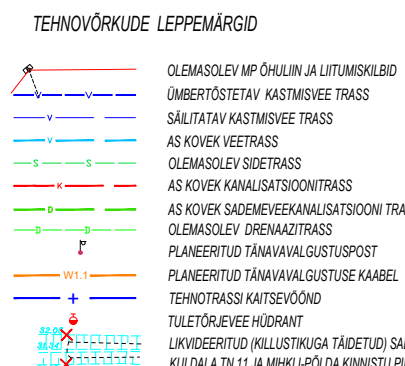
TEHNOVÕRKUDE LEPPEMÄRGID

OLEMASOLEV MP ÕHULIIN JA LIITUMISKILBID
V — V
ÜMBERTÕSTETAV KASTMISVEE TRASS
V
SÄILITATAV KASTMISVEE TRASS
V
AS KOVEK VEETRASS
S — S
OLEMASOLEV SIDETRASS
K
AS KOVEK KANALISATSIOONITRASS
D
AS KOVEK SADEMEVEEKANALISATSIOONI TRA
D — D
OLEMASOLEV DRENAAZITRASS
PLANEERITUD TÄNAVAVALGUSTUSPOST
W1.1
PLANEERITUD TÄNAVAVALGUSTUSE KAABEL
+
TEHNOTRASSI KAITSEVÖÖND
TULETÕRJEVEE HÜDRANT
33.9
LIKVIDEERITUD (KILLUSTIKUGA TÄIDETUD) SA
33.34
KULDALA TN 11 JA MIHKLI-PÕLDA KINNISTU PI